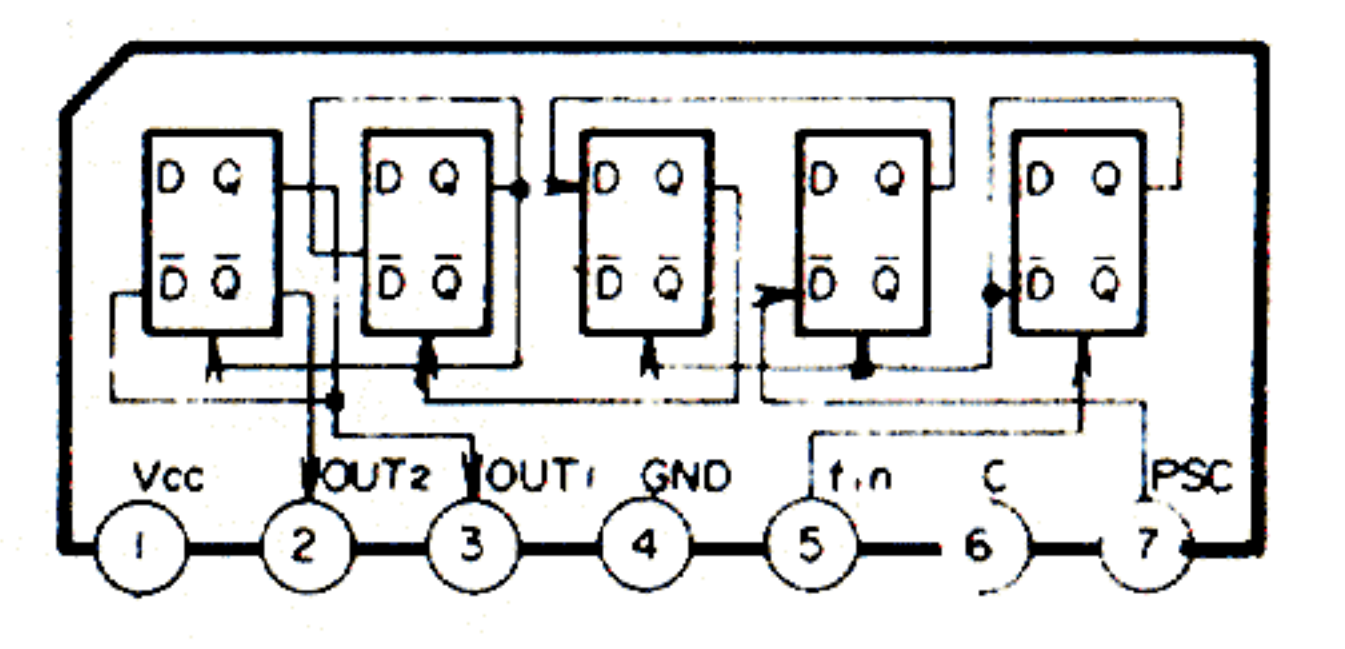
D Q
$\overline{D}$ $\overline{Q}$

D Q
$\overline{D}$ $\overline{Q}$

D Q
$\overline{D}$ $\overline{Q}$

D Q
$\overline{D}$ $\overline{Q}$

D Q
$\overline{D}$ $\overline{Q}$

Vcc
OUT2
OUT1
GND
fin
C
PSC

1
2
3
4
5
6
7